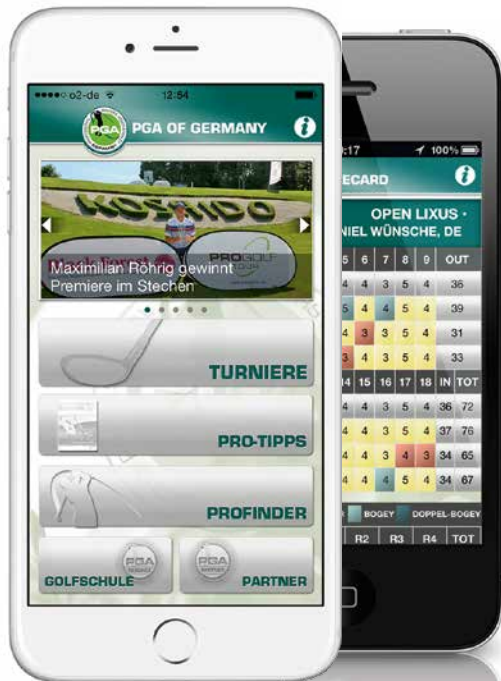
●●●●○ o2-de 12:54

PGA

PGA OF GERMANY

KOSAIDO

PROGOLF

Maximilian Röhrig gewinnt Premiere im Stechen

TURNIERE

PRO-TIPPS

PROFINDER

PGA

GOLFSCHULE

PGA

PARTNER

:17 100%

ECARD

OPEN LIXUS •
NIEL WÜNSCHE, DE

| 5 | 6 | 7 | 8 | 9 | OUT |
|---|---|---|---|---|---|
| 4 | 4 | 3 | 5 | 4 | 36 |
| 5 | 4 | 4 | 5 | 4 | 39 |
| 4 | 3 | 3 | 5 | 4 | 31 |
| 3 | 4 | 3 | 5 | 4 | 33 |

| 14 | 15 | 16 | 17 | 18 | IN | TOT |
|---|---|---|---|---|---|---|
| 4 | 4 | 3 | 5 | 4 | 36 | 72 |
| 4 | 4 | 4 | 5 | 4 | 37 | 76 |
| 4 | 4 | 4 | 3 | 3 | 34 | 65 |
| 4 | 4 | 4 | 5 | 4 | 34 | 67 |

BOGEY DOPPEL-BOGEY

R2 R3 R4 TOT